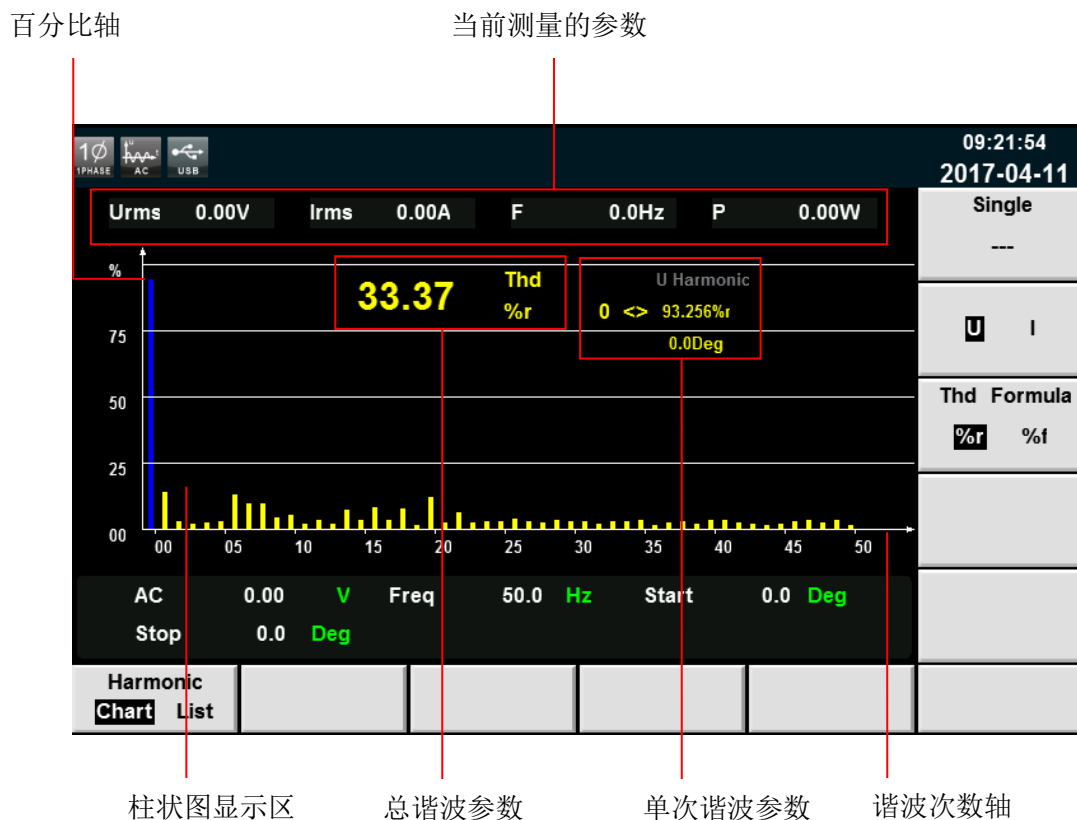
百分比轴

当前测量的参数

1Ø 1PHASE AC USB

09:21:54
2017-04-11

Urms 0.00V Irms 0.00A F 0.0Hz P 0.00W

Single
---

%

75

50

25

00

33.37 Thd %r

U Harmonic
0 <> 93.256%r
0.0Deg

U I

Thd Formula
%r %f

00 05 10 15 20 25 30 35 40 45 50

AC 0.00 V Freq 50.0 Hz Start 0.0 Deg
Stop 0.0 Deg

Harmonic
Chart List

柱状图显示区

总谐波参数

单次谐波参数

谐波次数轴